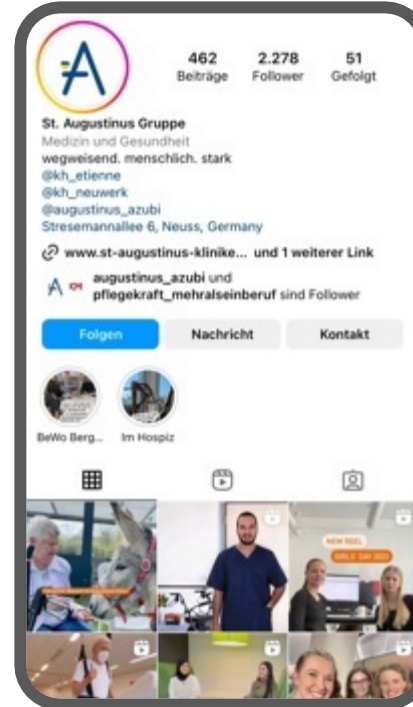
A

462
Beiträge

2.278
Follower

51
Gefolgt

St. Augustinus Gruppe
Medizin und Gesundheit
wegweisend. menschlich. stark
@kh_etienne
@kh_neuwerk
@augustinus_azubi
Stresemannallee 6, Neuss, Germany

www.st-augustinus-klinike... und 1 weiterer Link

augustinus_azubi und pflegekraft_mehralseinberuf sind Follower

Folgen
Nachricht
Kontakt

BeWo Berg...
Im Hospiz

NEW REEL
GIRLS' DAY 2023